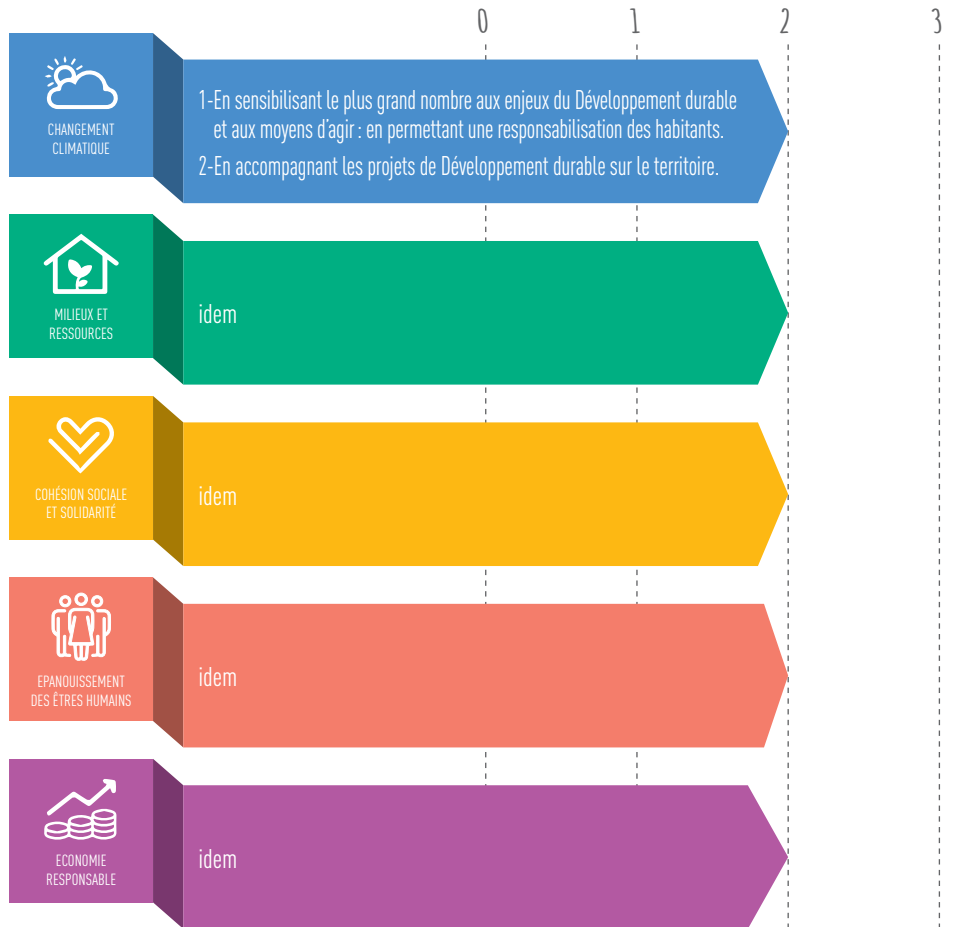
0 1 2 3

CHANGEMENT CLIMATIQUE

1-En sensibilisant le plus grand nombre aux enjeux du Développement durable et aux moyens d'agir : en permettant une responsabilisation des habitants.

2-En accompagnant les projets de Développement durable sur le territoire.

MILIEUX ET RESSOURCES

idem

COHÉSION SOCIALE ET SOLIDARITÉ

idem

EPANOUISSEMENT DES ÊTRES HUMAINS

idem

ECONOMIE RESPONSABLE

idem